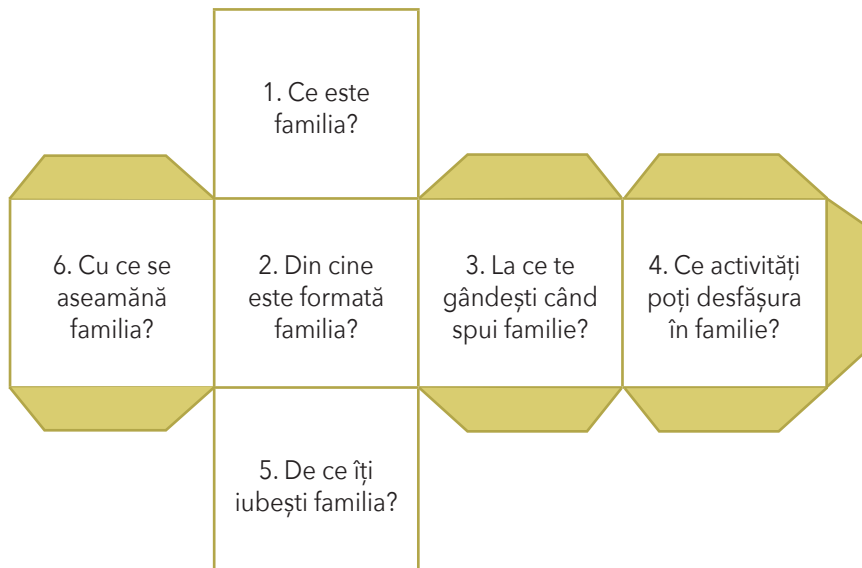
1. Ce este familia?

6. Cu ce se aseamănă familia?

2. Din cine este formată familia?

3. La ce te gândești când spui familie?

4. Ce activități poți desfășura în familie?

5. De ce îți iubești familia?